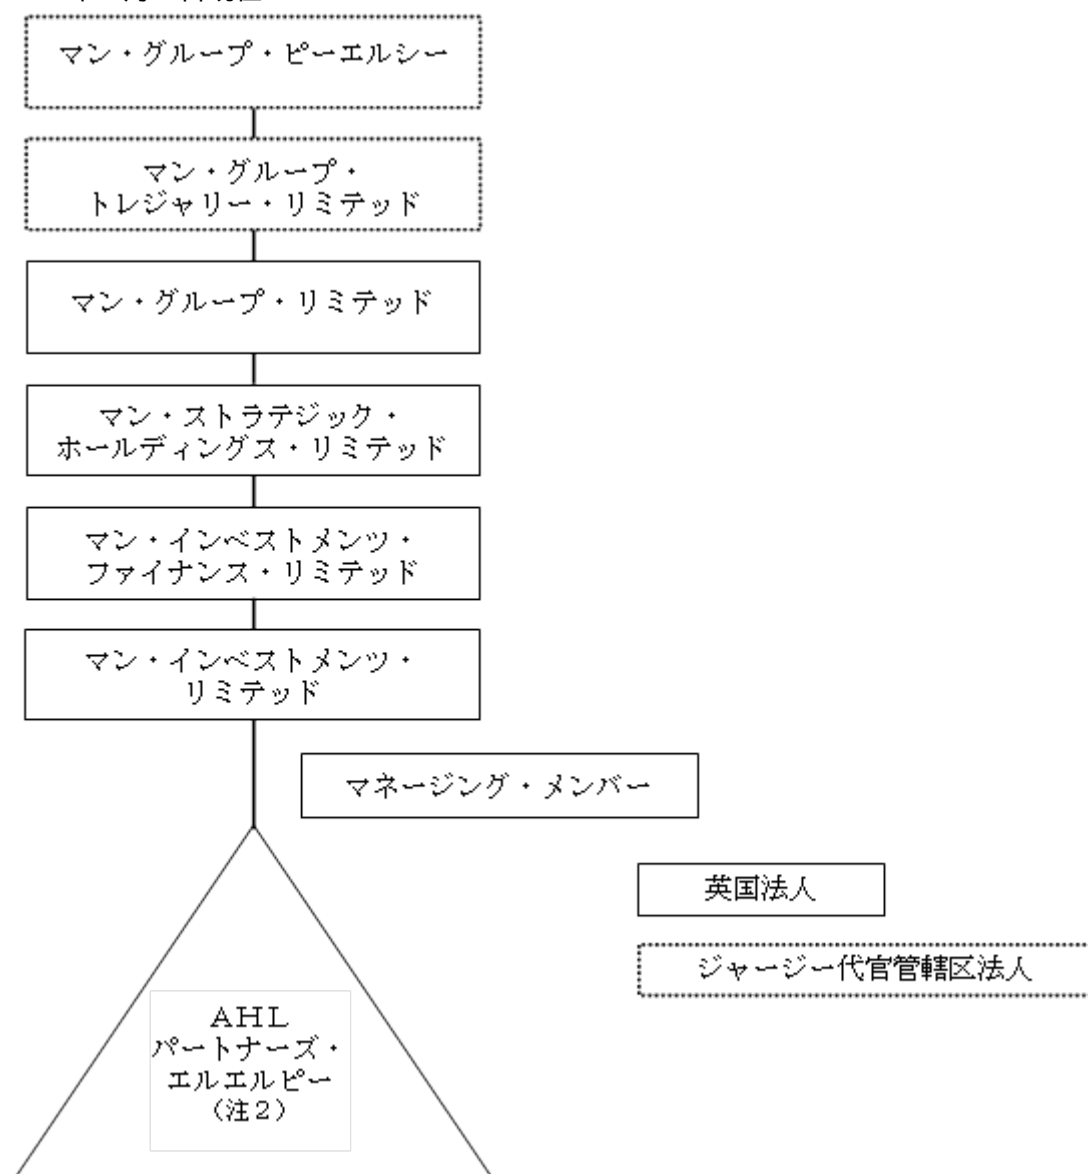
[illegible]

マン・グループ・ピーエルシー

マン・グループ・トレジャリー・リミテッド

マン・グループ・リミテッド

マン・ストラテジック・ホールディングス・リミテッド

マン・インベストメンツ・ファイナンス・リミテッド

マン・インベストメンツ・リミテッド

マネージング・メンバー

英国法人

ジャージー代官管轄区法人

AHL
パートナーズ・
エルエルピー
（注2）